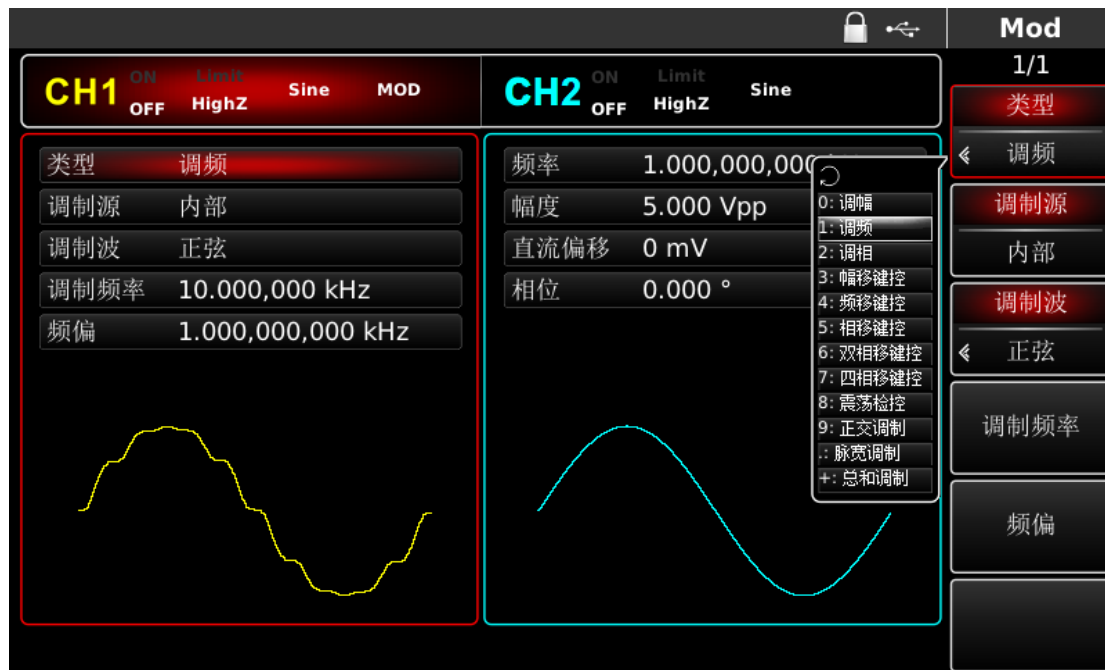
Mod
1/1
类型
« 调频
调制源
内部
调制波
« 正弦
调制频率
频偏

CH1 ON OFF Limit HighZ Sine MOD
CH2 ON OFF Limit HighZ Sine

类型 调频
调制源 内部
调制波 正弦
调制频率 10.000,000 kHz
频偏 1.000,000,000 kHz

频率 1.000,000,000
幅度 5.000 Vpp
直流偏移 0 mV
相位 0.000 °

0: 调幅
1: 调频
2: 调相
3: 幅移键控
4: 频移键控
5: 相移键控
6: 双相移键控
7: 四相移键控
8: 震荡检控
9: 正交调制
.: 脉宽调制
+: 总和调制